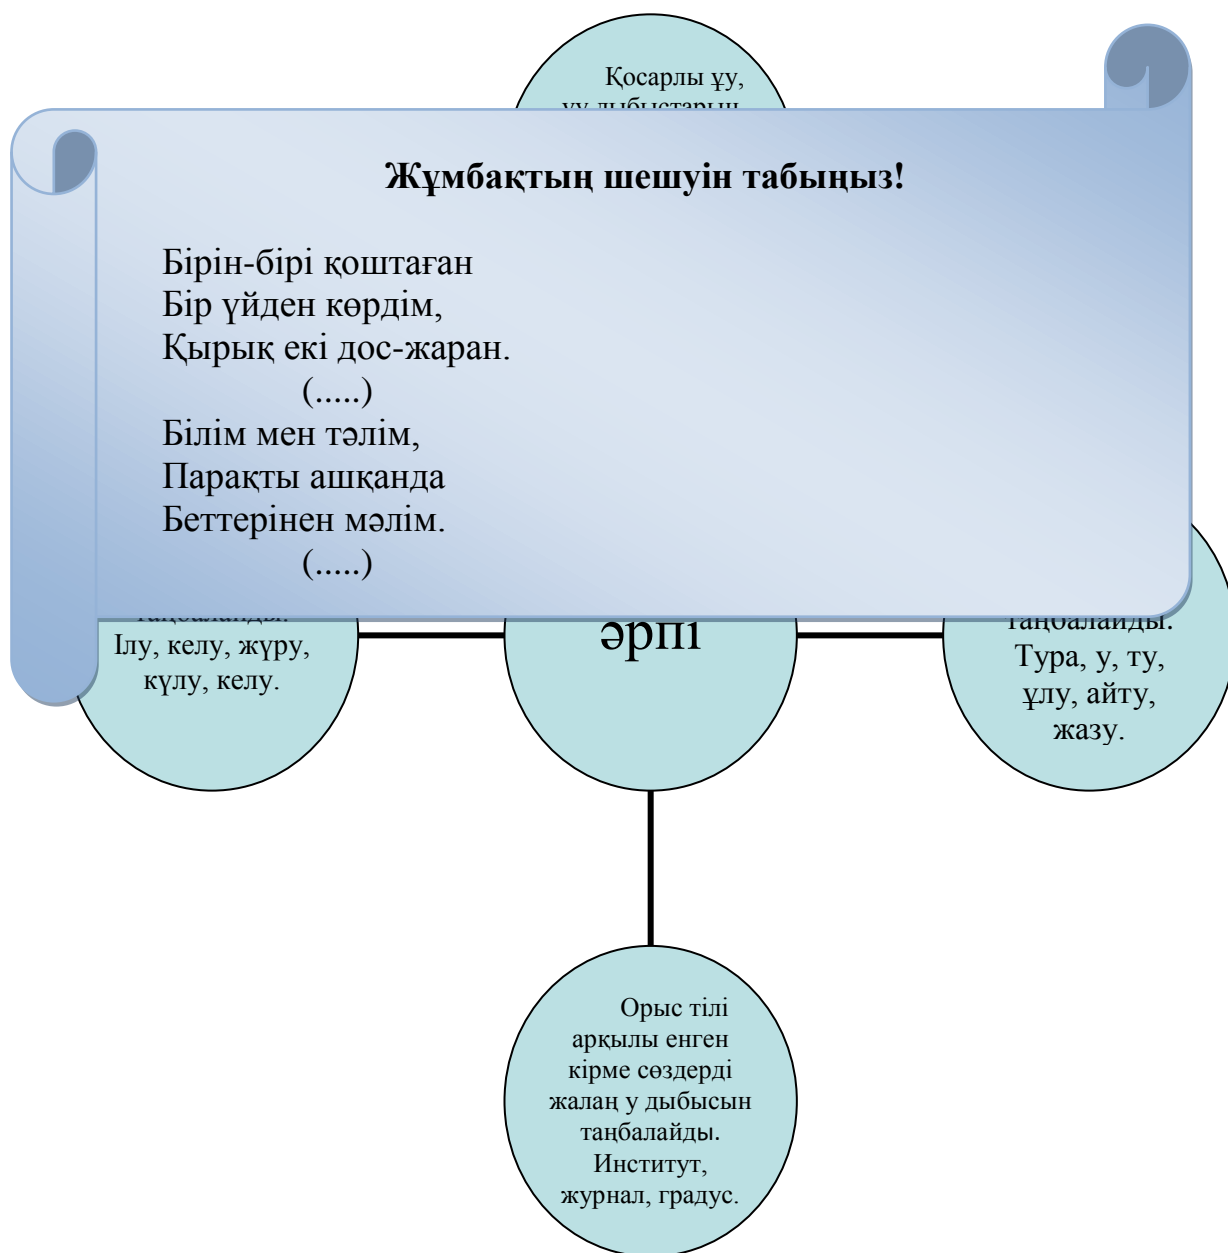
Қосарлы ұу, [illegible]

Жұмбақтың шешуін табыңыз!

Бірін-бірі қоштаған
Бір үйден көрдім,
Қырық екі дос-жаран.
(.....)
Білім мен тәлім,
Парақты ашқанда
Беттерінен мәлім.
(.....)

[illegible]
Ілу, келу, жүру, күлу, келу.

әрпі

таңбалайды.
Тура, у, ту, ұлу, айту, жазу.

Орыс тілі арқылы енген кірме сөздерді жалаң у дыбысын таңбалайды. Институт, журнал, градус.